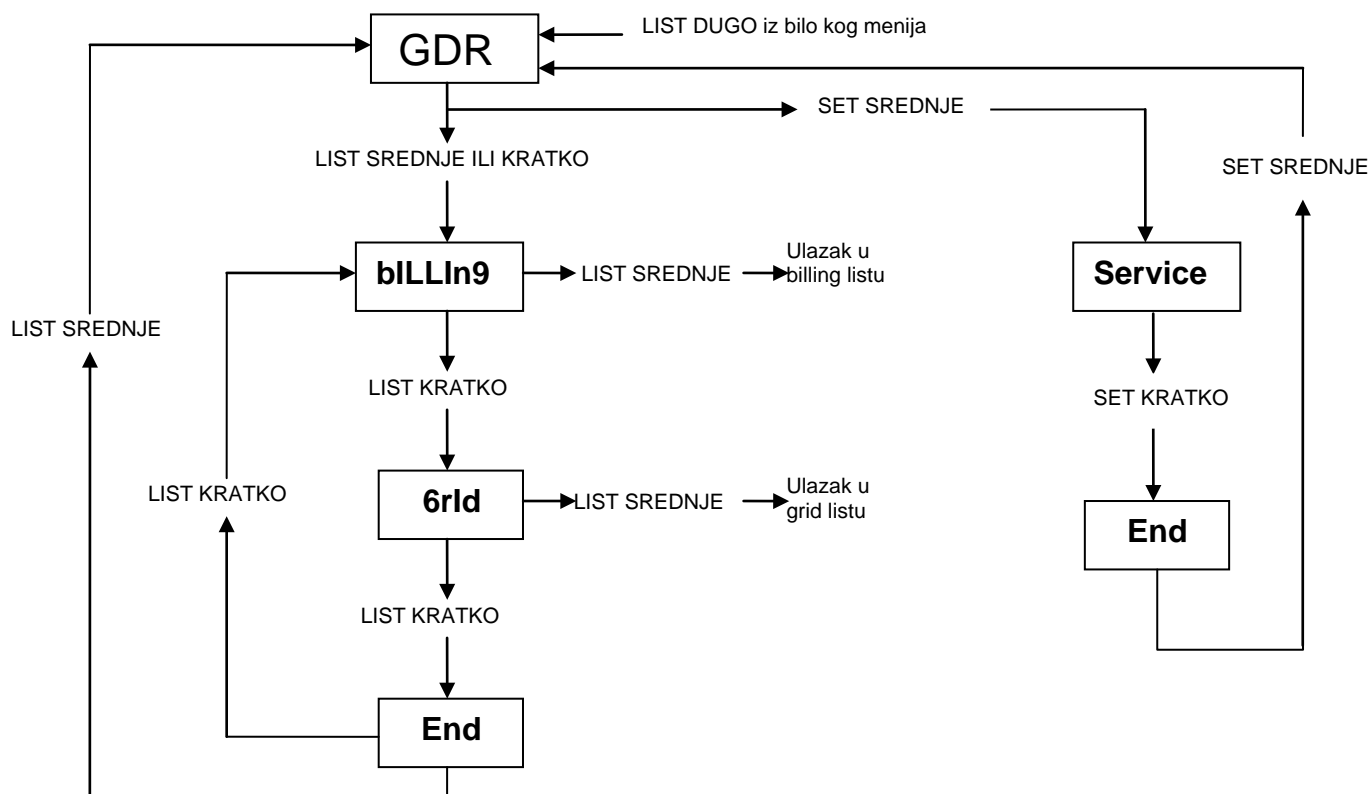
GDR

LIST DUGO iz bilo kog menija

SET SREDNJE

LIST SREDNJE ILI KRATKO

SET SREDNJE

bILLIn9

LIST SREDNJE

Ulazak u billing listu

Service

LIST SREDNJE

LIST KRATKO

SET KRATKO

LIST KRATKO

6rId

LIST SREDNJE

Ulazak u grid listu

End

LIST KRATKO

End